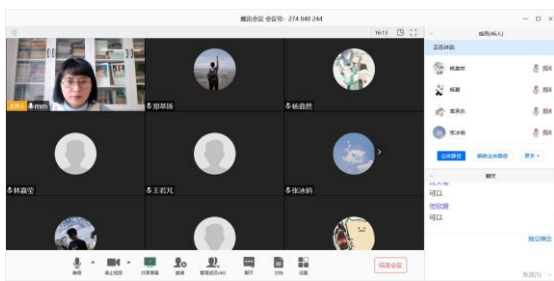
腾讯会议 会议号：274 848 244

16:13

成员(46人)

正在讲话：

杨鑫妍

杨颖

袁承彦

张冰鹏

全体静音

解除全体静音

更多

聊天

可以

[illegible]

可以

郑翠扬

杨鑫然

林晨莹

王若凡

张冰鹏

静音

停止视频

共享屏幕

邀请

管理成员(46)

聊天

文档

设置

结束会议

发送(S)